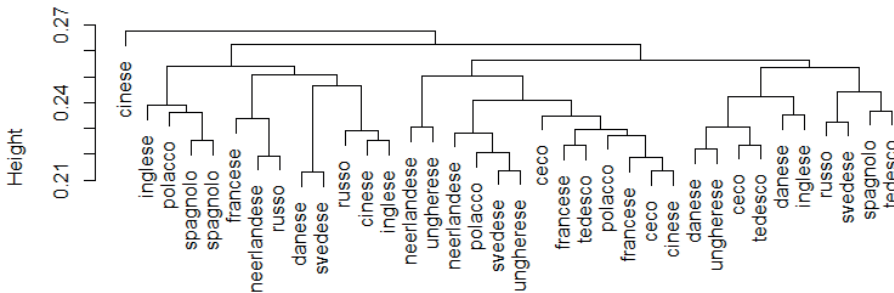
0.27
0.24
0.21
Height

cinese
inglese
polacco
spagnolo
spagnolo
francese
neerlandese
russo
danese
svedese
russo
cinese
inglese
neerlandese
ungherese
neerlandese
polacco
svedese
ungherese
ceco
francese
tedesco
polacco
francese
ceco
cinese
danese
ungherese
ceco
tedesco
danese
inglese
russo
svedese
spagnolo
tedesco